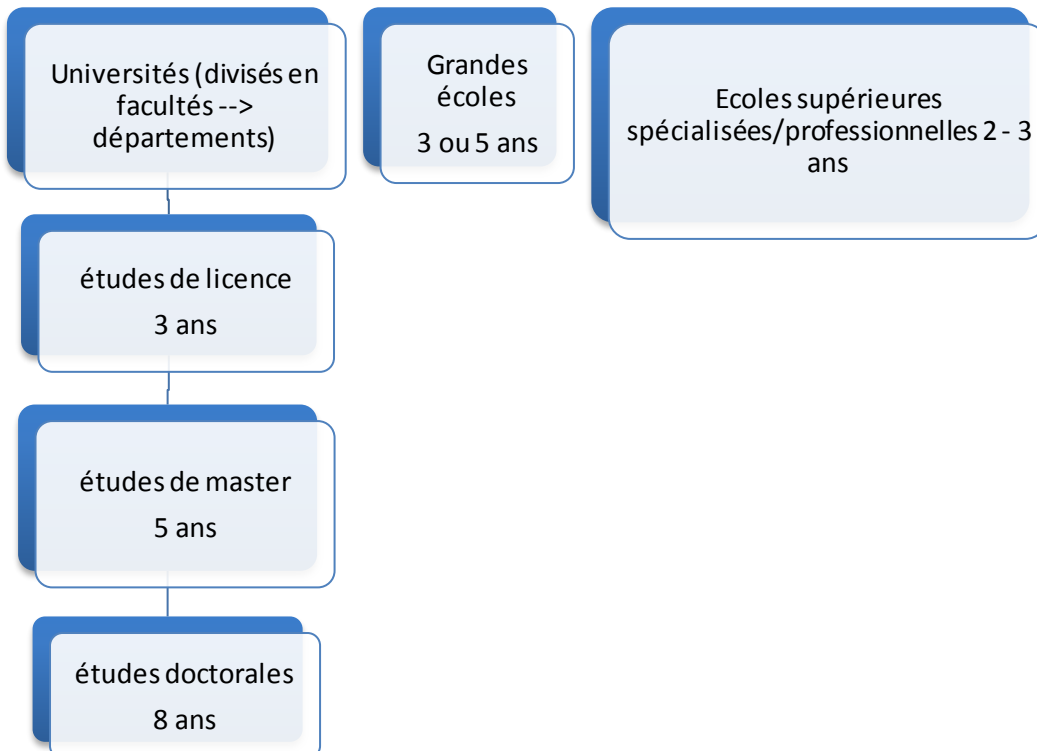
Universités (divisés en facultés --> départements)

études de licence
3 ans

études de master
5 ans

études doctorales
8 ans

Grandes écoles
3 ou 5 ans

Ecoles supérieures spécialisées/professionnelles 2 - 3 ans